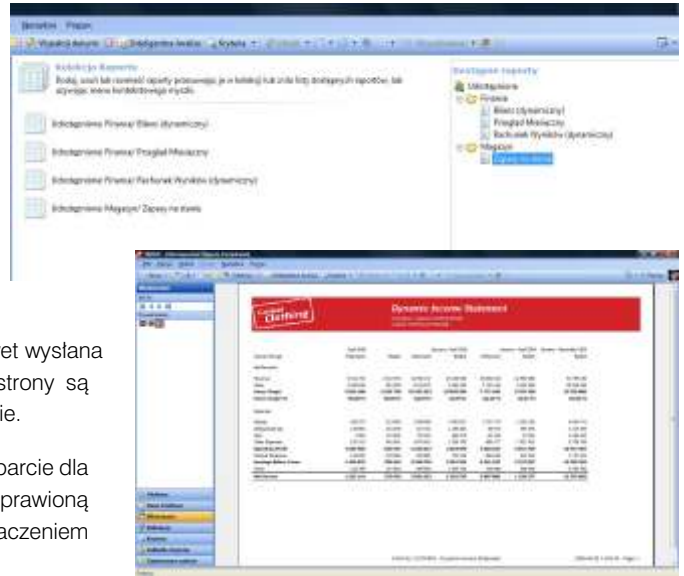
Narzędzia Pomoc

Kolekcja Raportu

Dostępne raporty

Udostępnione

Finanse

Bilans (dynamiczny)

Przegląd Miesięczny

Rachunek Wyników (dynamiczny)

Magazyn

Zapasy na dzień

Udostępnione Finanse/ Bilans (dynamiczny)

Udostępnione Finanse/ Przegląd Miesięczny

Udostępnione Finanse/ Rachunek Wyników (dynamiczny)

Udostępnione Magazyn/ Zapasy na dzień

Dynamic Income Statement

et wysłana

strony są

ie.

parcie dla

prawioną

aczeniem